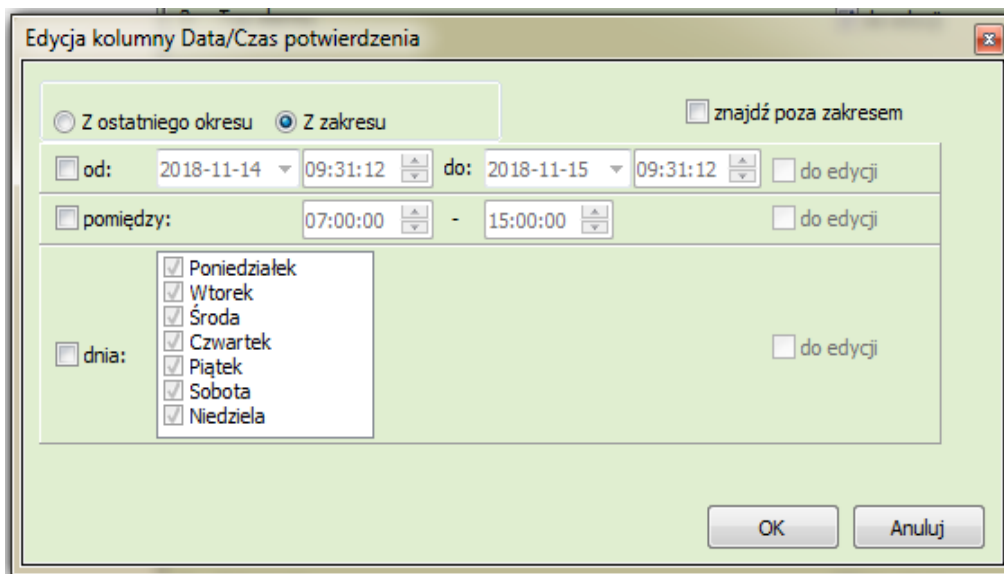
Edycja kolumny Data/Czas potwierdzenia

Z ostatniego okresu Z zakresu

znajdź poza zakresem

od: 2018-11-14 09:31:12 do: 2018-11-15 09:31:12 do edycji

pomiędzy: 07:00:00 - 15:00:00 do edycji

dnia:
Poniedziałek
Wtorek
Środa
Czwartek
Piątek
Sobota
Niedziela

do edycji

OK Anuluj